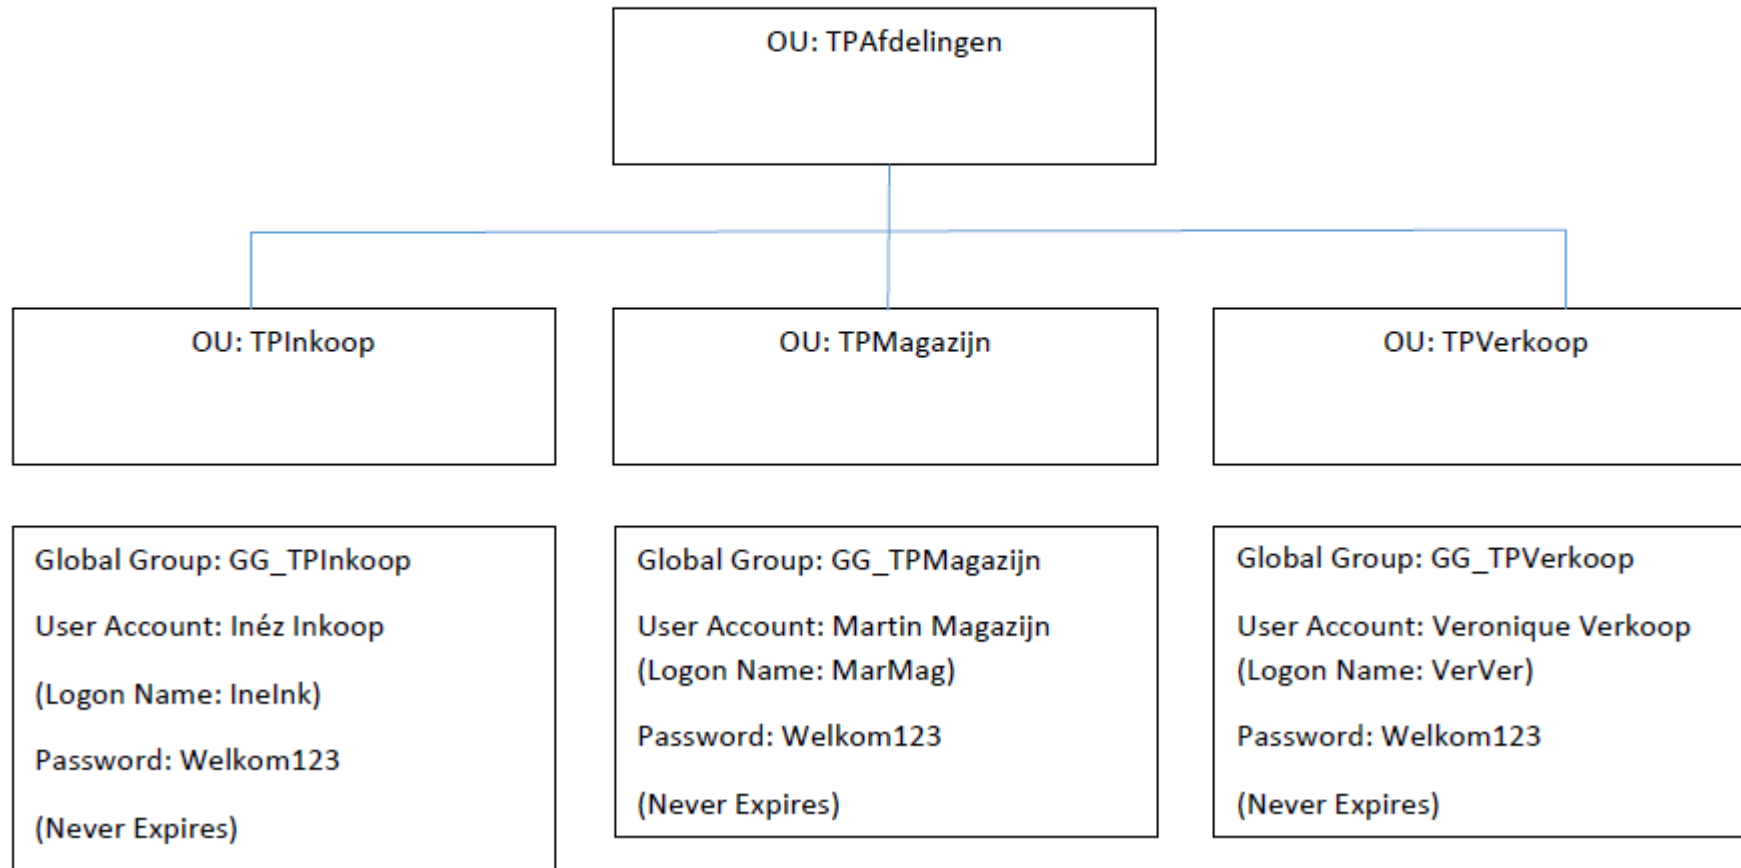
OU: TPAfdelingen

OU: TPInkoop

OU: TPMagazijn

OU: TPVerkoop

Global Group: GG_TPInkoop

User Account: Inéz Inkoop

(Logon Name: IneInk)

Password: Welkom123

(Never Expires)

Global Group: GG_TPMagazijn

User Account: Martin Magazijn (Logon Name: MarMag)

Password: Welkom123

(Never Expires)

Global Group: GG_TPVerkoop

User Account: Veronique Verkoop (Logon Name: VerVer)

Password: Welkom123

(Never Expires)